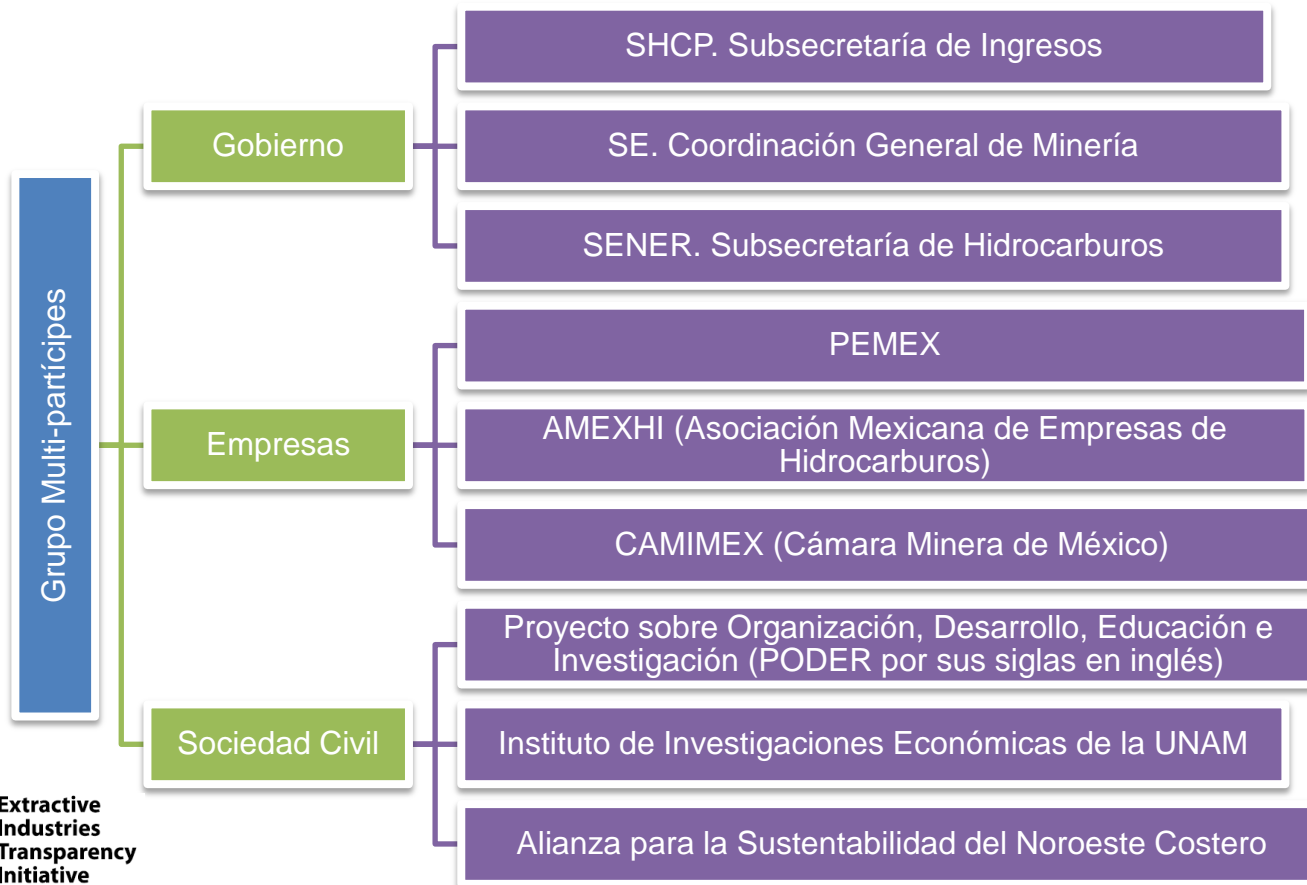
Grupo Multi-partícipes

Gobierno

SHCP. Subsecretaría de Ingresos

SE. Coordinación General de Minería

SENER. Subsecretaría de Hidrocarburos

Empresas

PEMEX

AMEXHI (Asociación Mexicana de Empresas de Hidrocarburos)

CAMIMEX (Cámara Minera de México)

Sociedad Civil

Proyecto sobre Organización, Desarrollo, Educación e Investigación (PODER por sus siglas en inglés)

Instituto de Investigaciones Económicas de la UNAM

Alianza para la Sustentabilidad del Noroeste Costero

Extractive Industries Transparency Initiative